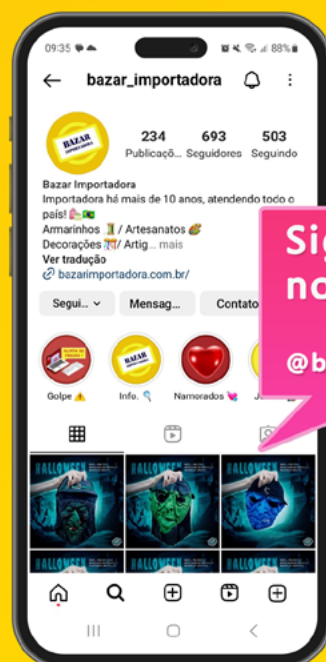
09:35 ▪ ☁ 88%

bazar_importadora

BAZAR IMPORTADORA

234 Publicaçõ...
693 Seguidores
503 Seguindo

Bazar Importadora
Importadora há mais de 10 anos, atendendo todo o país! 🛍️🇧🇷
Armarinhos 🧵 / Artesanatos 🎨
Decorações 🎊/ Artig... mais
Ver tradução
🔗 bazarimportadora.com.br/

Segui... ⌄ Mensag... Contato

Golpe ⚠️ Info. 🔍 Namorados 💘 J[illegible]

HALLOWEEN HALLOWEEN HALLOWEEN

Sig
no
@b